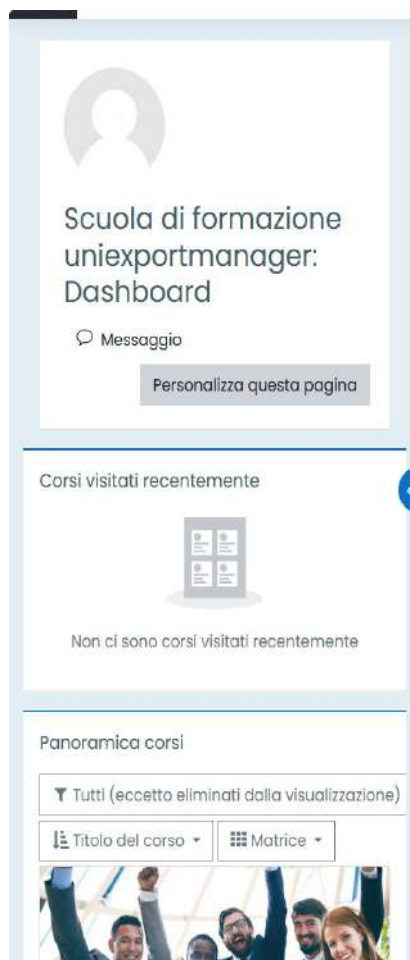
Scuola di formazione uniexportmanager: Dashboard

Messaggio

Personalizza questa pagina

Corsi visitati recentemente

Non ci sono corsi visitati recentemente

Panoramica corsi

Tutti (eccetto eliminati dalla visualizzazione)

Titolo del corso

Matrice